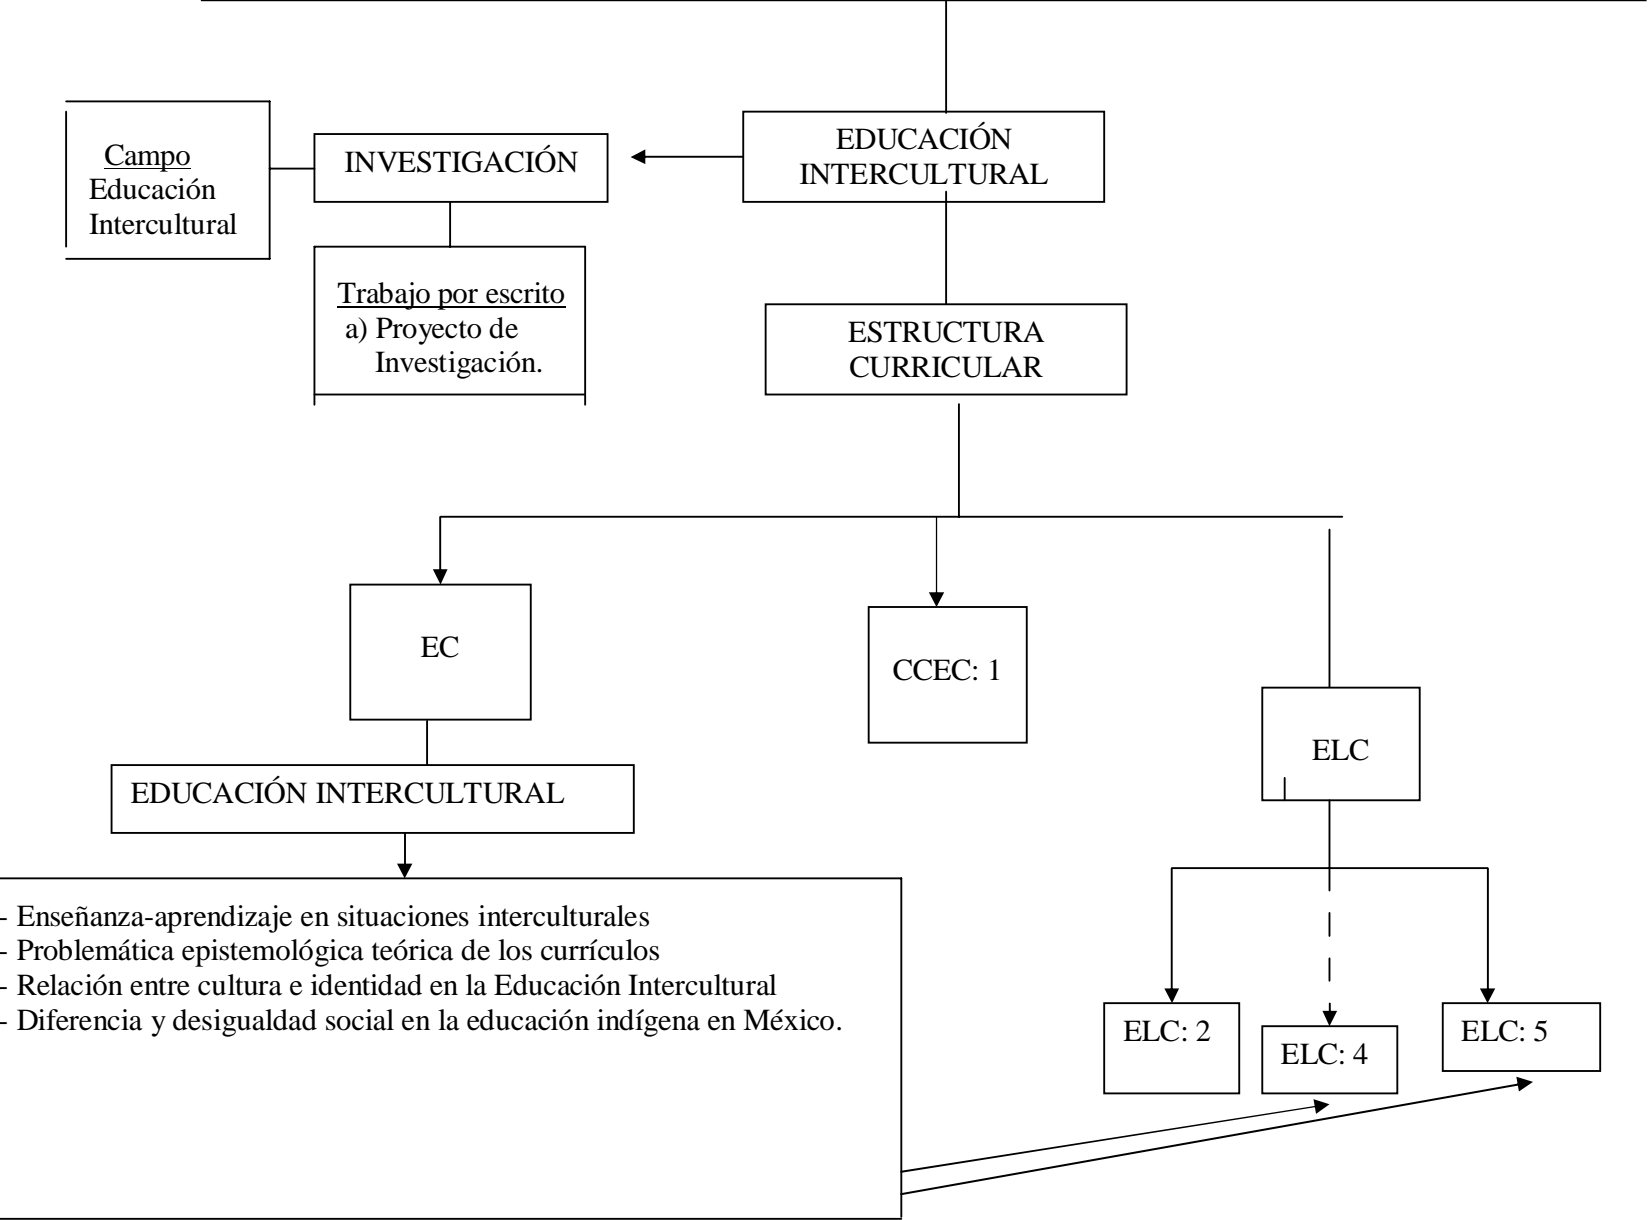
Campo
Educación
Intercultural

INVESTIGACIÓN

EDUCACIÓN INTERCULTURAL

Trabajo por escrito
a) Proyecto de Investigación.

ESTRUCTURA CURRICULAR

EC

CCEC: 1

ELC

EDUCACIÓN INTERCULTURAL

- Enseñanza-aprendizaje en situaciones interculturales
- Problemática epistemológica teórica de los currículos
- Relación entre cultura e identidad en la Educación Intercultural
- Diferencia y desigualdad social en la educación indígena en México.

ELC: 2

ELC: 4

ELC: 5